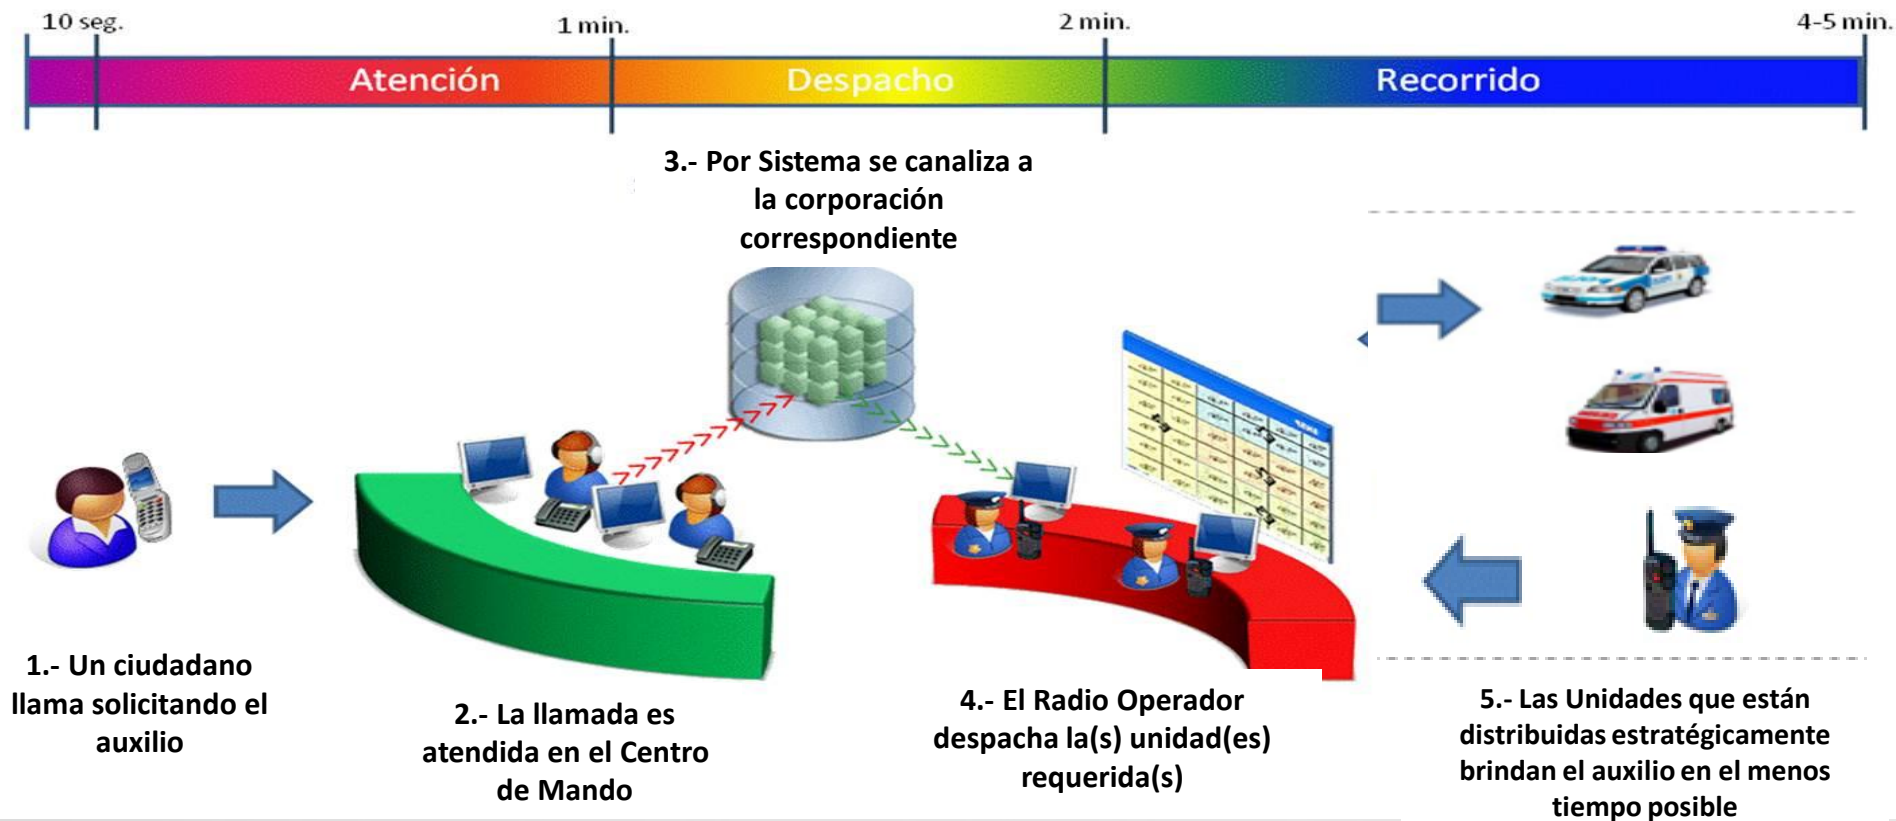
10 seg.

1 min.

2 min.

4-5 min.

Atención

Despacho

Recorrido

3.- Por Sistema se canaliza a la corporación correspondiente

1.- Un ciudadano llama solicitando el auxilio

2.- La llamada es atendida en el Centro de Mando

4.- El Radio Operador despacha la(s) unidad(es) requerida(s)

5.- Las Unidades que están distribuidas estratégicamente brindan el auxilio en el menos tiempo posible